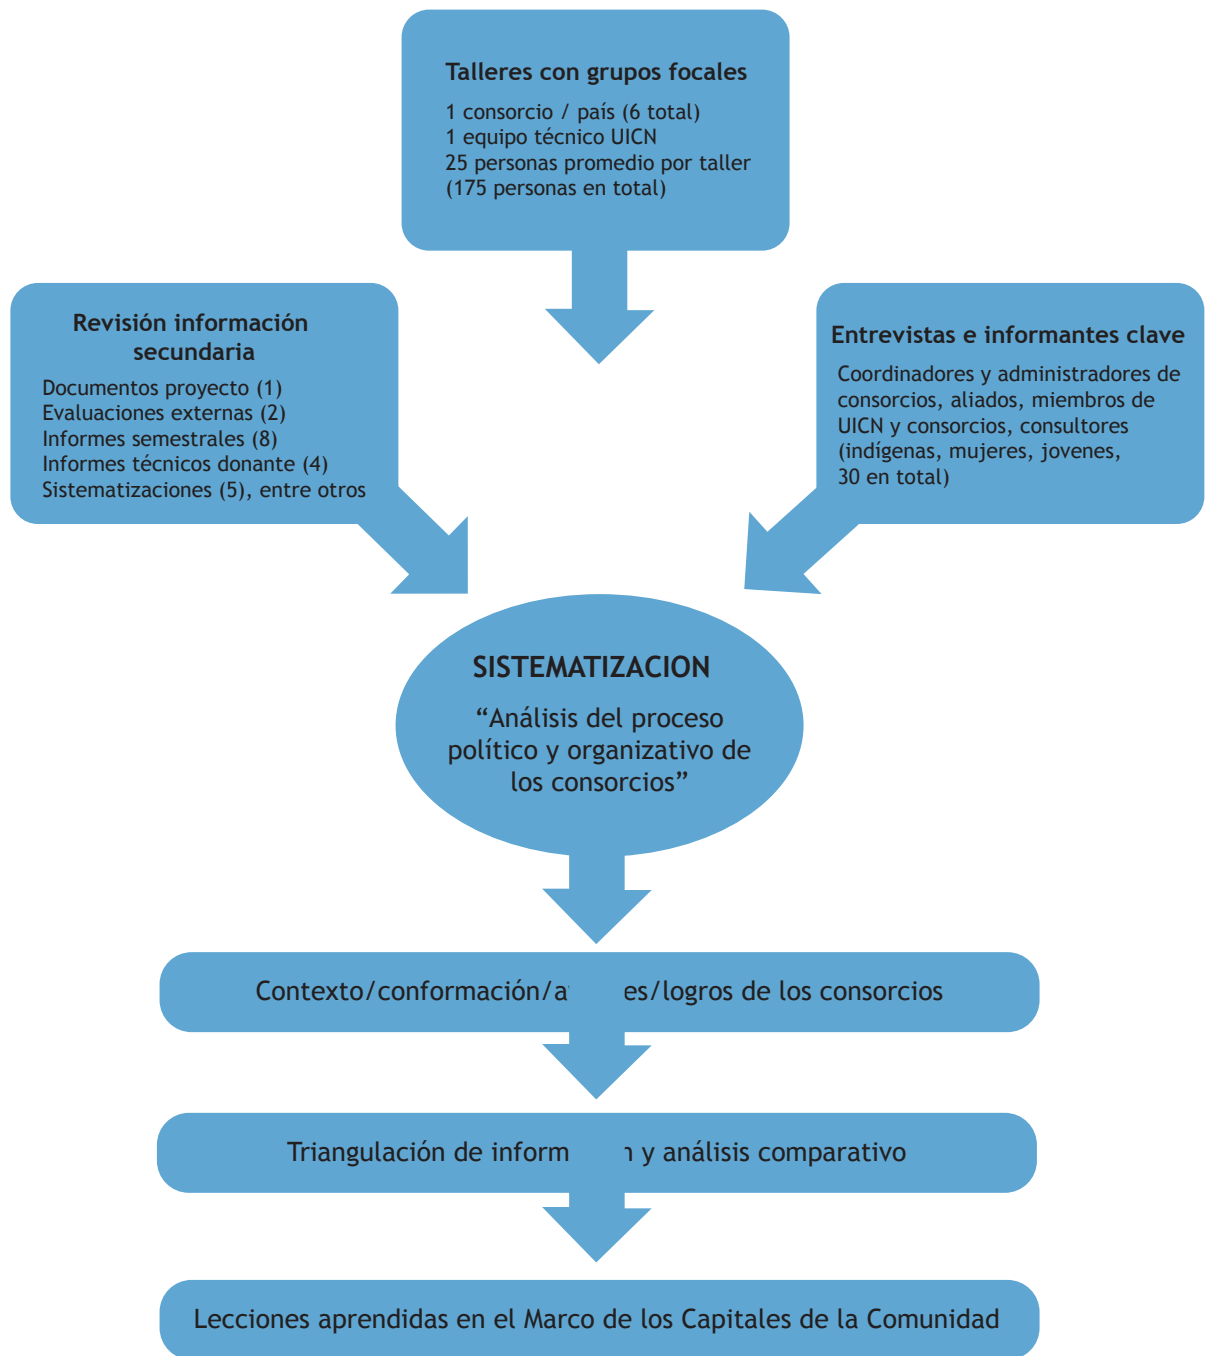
Talleres con grupos focales

1 consorcio / país (6 total)
1 equipo técnico UICN
25 personas promedio por taller
(175 personas en total)

Revisión información secundaria

Documentos proyecto (1)
Evaluaciones externas (2)
Informes semestrales (8)
Informes técnicos donante (4)
Sistematizaciones (5), entre otros

Entrevistas e informantes clave

Coordinadores y administradores de consorcios, aliados, miembros de UICN y consorcios, consultores (indígenas, mujeres, jovenes, 30 en total)

SISTEMATIZACION

"Análisis del proceso político y organizativo de los consorcios"

Contexto/conformación/a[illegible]es/logros de los consorcios

Triangulación de inform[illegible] y análisis comparativo

Lecciones aprendidas en el Marco de los Capitales de la Comunidad